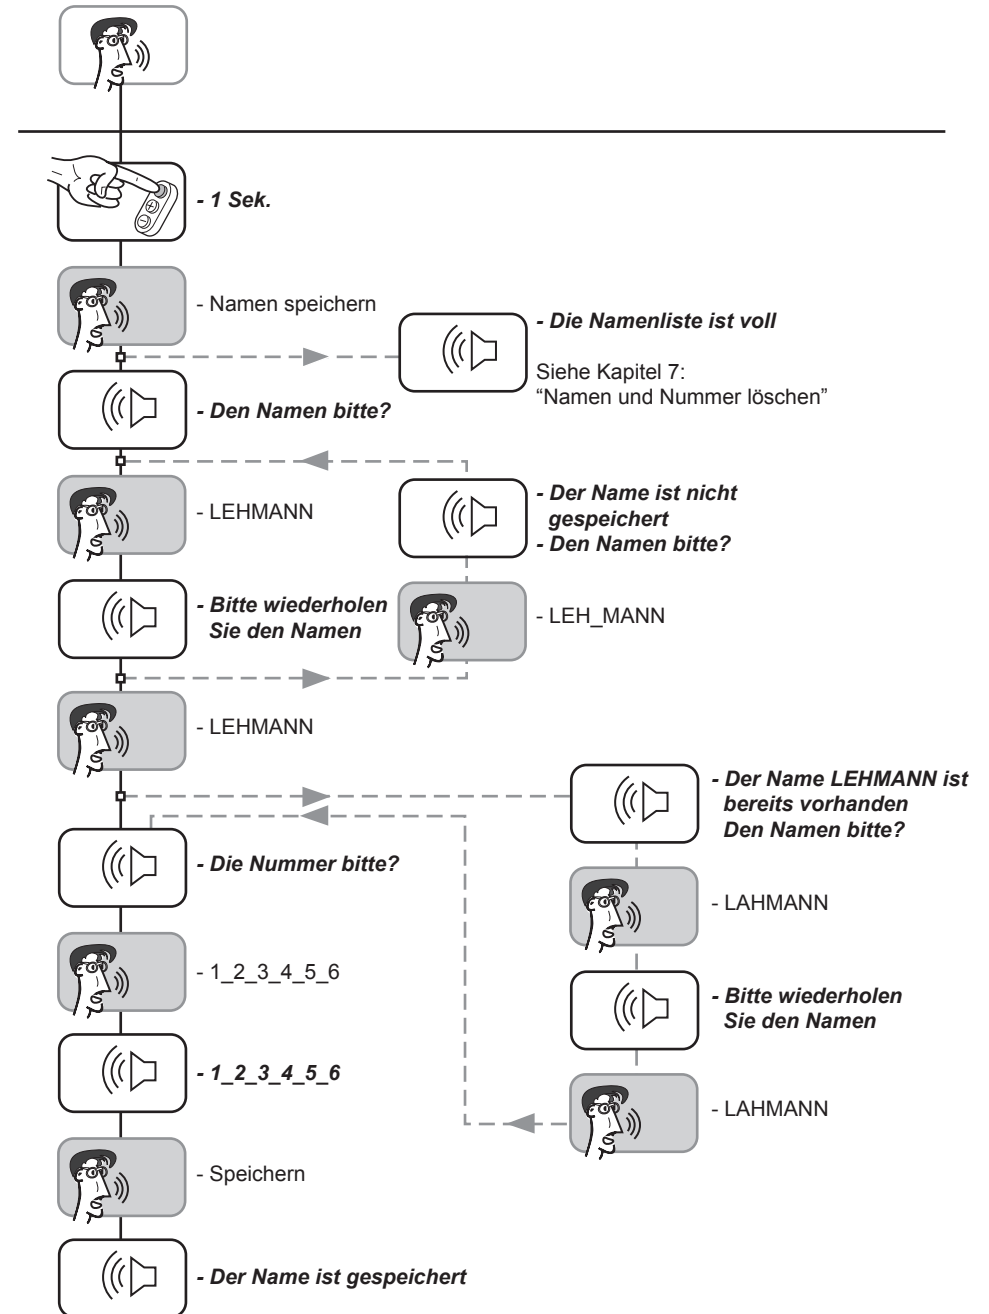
- 1 Sek.

- Namen speichern

- Die Namenliste ist voll

Siehe Kapitel 7: “Namen und Nummer löschen”

- Den Namen bitte?

- LEHMANN

- Der Name ist nicht gespeichert
- Den Namen bitte?

- Bitte wiederholen Sie den Namen

- LEH_MANN

- LEHMANN

- Der Name LEHMANN ist bereits vorhanden Den Namen bitte?

- Die Nummer bitte?

- LAHMANN

- 1_2_3_4_5_6

- Bitte wiederholen Sie den Namen

- 1_2_3_4_5_6

- LAHMANN

- Speichern

- Der Name ist gespeichert